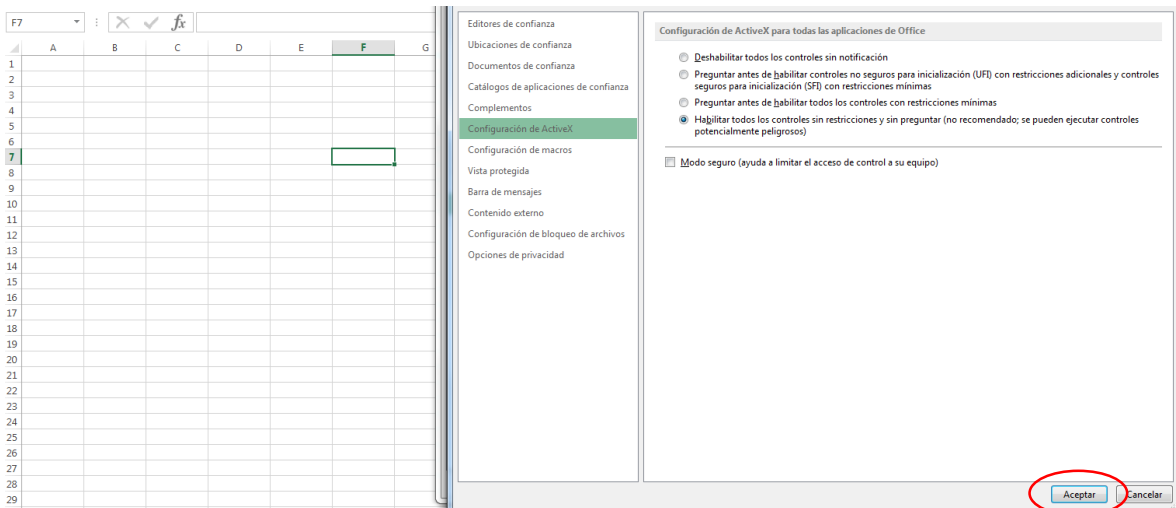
F7

$fx$

A B C D E F G

1
2
3
4
5
6
7
8
9
10
11
12
13
14
15
16
17
18
19
20
21
22
23
24
25
26
27
28
29

Editores de confianza
Ubicaciones de confianza
Documentos de confianza
Catálogos de aplicaciones de confianza
Complementos
Configuración de ActiveX
Configuración de macros
Vista protegida
Barra de mensajes
Contenido externo
Configuración de bloqueo de archivos
Opciones de privacidad

Configuración de ActiveX para todas las aplicaciones de Office

Deshabilitar todos los controles sin notificación

Preguntar antes de habilitar controles no seguros para inicialización (UFI) con restricciones adicionales y controles seguros para inicialización (SFI) con restricciones mínimas

Preguntar antes de habilitar todos los controles con restricciones mínimas

Habilitar todos los controles sin restricciones y sin preguntar (no recomendado; se pueden ejecutar controles potencialmente peligrosos)

Modo seguro (ayuda a limitar el acceso de control a su equipo)

Aceptar
Cancelar